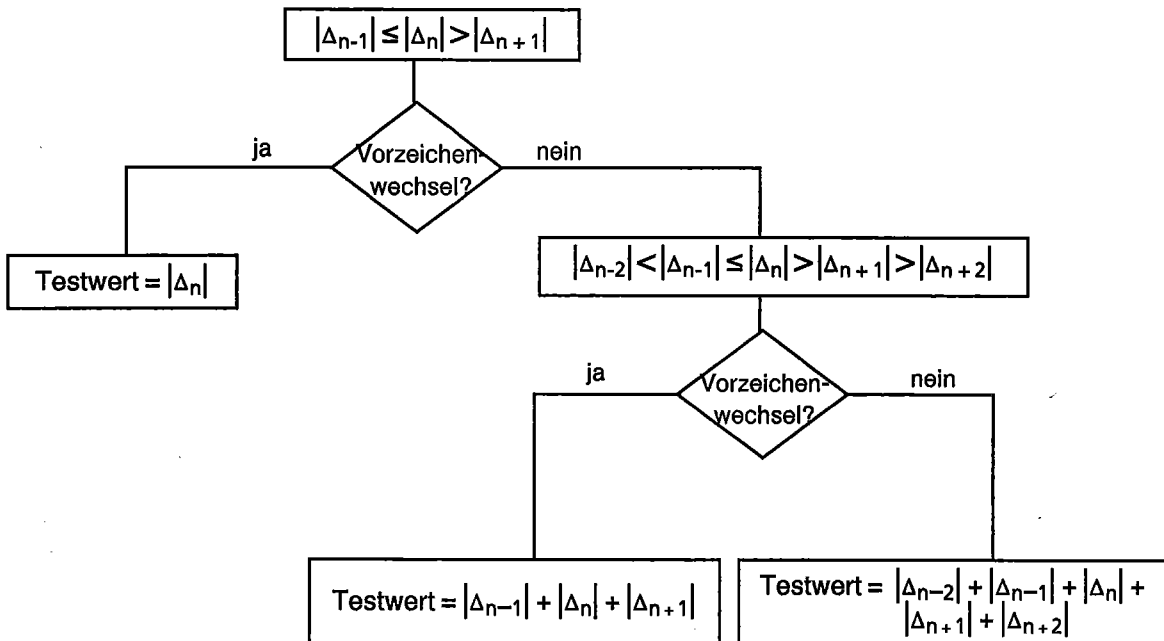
$|\Delta_{n-1}| \leq |\Delta_n| > |\Delta_{n+1}|$

ja

Vorzeichenwechsel?

nein

Testwert = $|\Delta_n|$

$|\Delta_{n-2}| < |\Delta_{n-1}| \leq |\Delta_n| > |\Delta_{n+1}| > |\Delta_{n+2}|$

ja

Vorzeichenwechsel?

nein

Testwert = $|\Delta_{n-1}| + |\Delta_n| + |\Delta_{n+1}|$

Testwert = $|\Delta_{n-2}| + |\Delta_{n-1}| + |\Delta_n| + |\Delta_{n+1}| + |\Delta_{n+2}|$